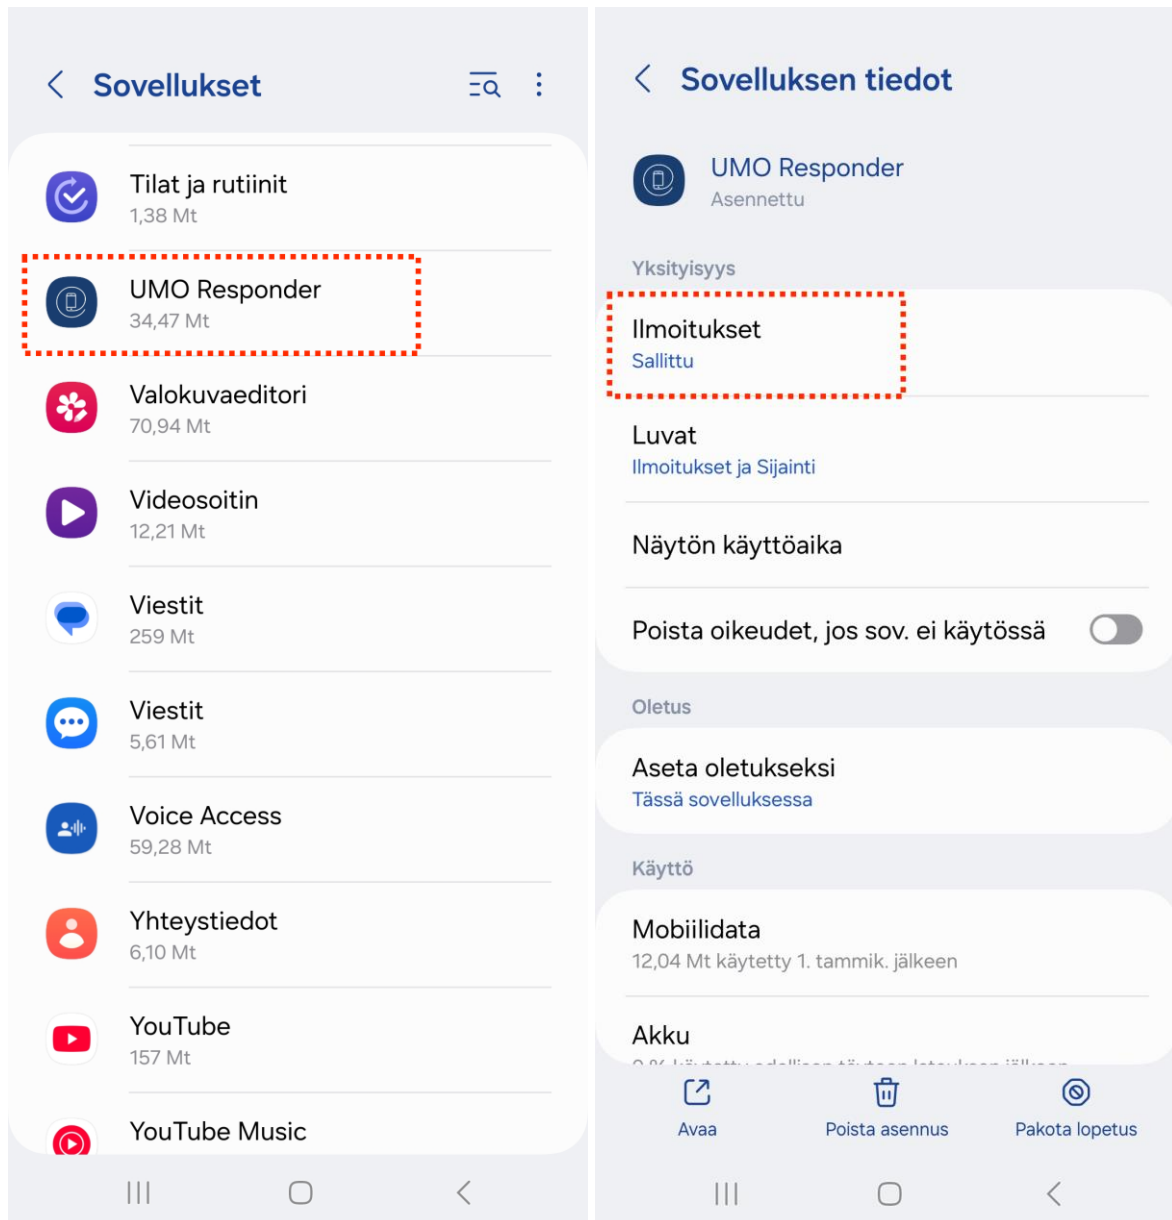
Sovellukset

Tilat ja rutiinit
1,38 Mt

UMO Responder
34,47 Mt

Valokuvaeditori
70,94 Mt

Videosoitin
12,21 Mt

Viestit
259 Mt

Viestit
5,61 Mt

Voice Access
59,28 Mt

Yhteystiedot
6,10 Mt

YouTube
157 Mt

YouTube Music

Sovelluksen tiedot

UMO Responder
Asennettu

Yksityisyys

Ilmoitukset
Sallittu

Luvat
Ilmoitukset ja Sijainti

Näytön käyttöaika

Poista oikeudet, jos sov. ei käytössä

Oletus

Aseta oletukseksi
Tässä sovelluksessa

Käyttö

Mobiilidata
12,04 Mt käytetty 1. tammik. jälkeen

Akku
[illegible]

Avaa
Poista asennus
Pakota lopetus